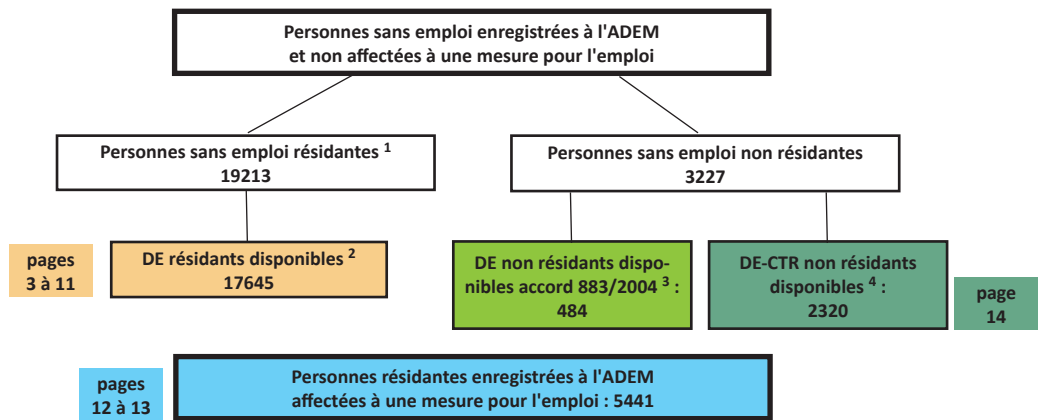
Personnes sans emploi enregistrées à l'ADEM et non affectées à une mesure pour l'emploi

Personnes sans emploi résidantes $^{1}$
19213

Personnes sans emploi non résidantes
3227

pages
3 à 11

DE résidants disponibles $^{2}$
17645

DE non résidants disponibles accord 883/2004 $^{3}$ :
484

DE-CTR non résidants disponibles $^{4}$ :
2320

page
14

pages
12 à 13

Personnes résidantes enregistrées à l'ADEM affectées à une mesure pour l'emploi : 5441